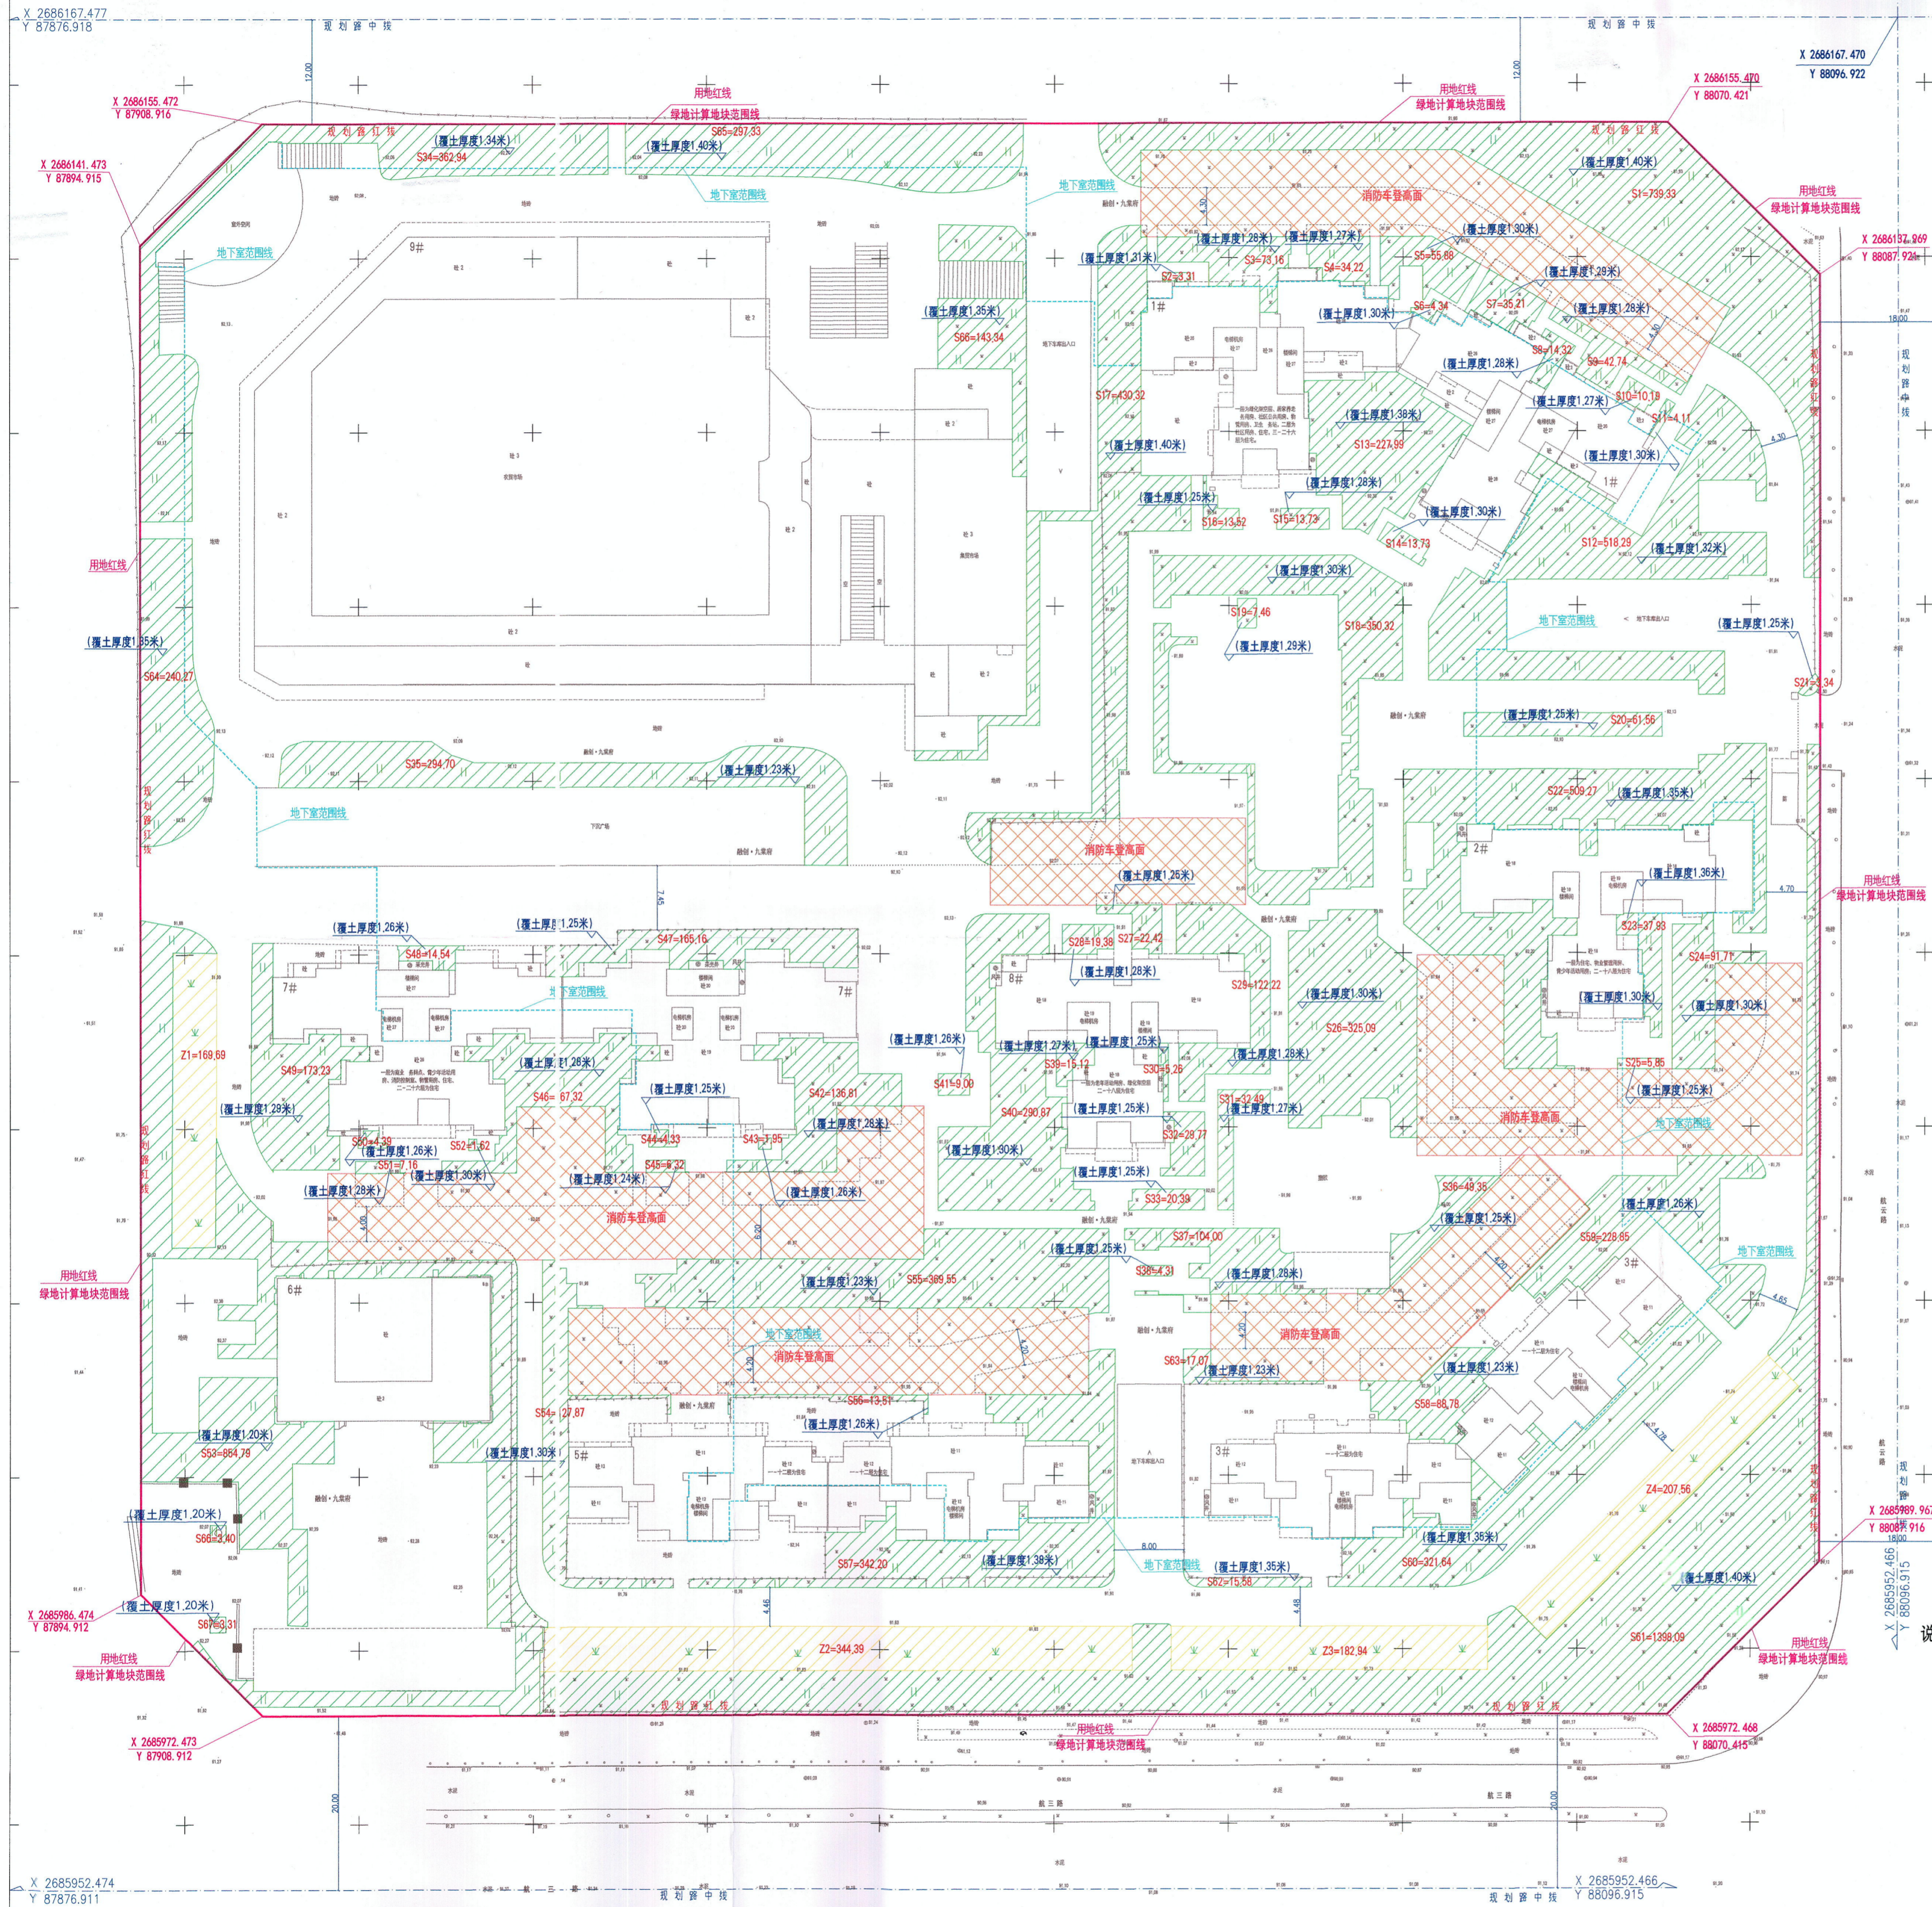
X 2686167.477
Y 87876.918

规划路中线

X 2686167.470
Y 88096.922

X 2686155.472
Y 87908.916

用地红线
绿地计算地块范围线

X 2686155.470
Y 88070.421

X 2686141.473
Y 87894.915

规划路红线

(覆土厚度1.34米)
S34=362.94

(覆土厚度1.40米)
S65=297.33

地下室范围线

消防车登高面

(覆土厚度1.40米)
S1=739.33

用地红线
绿地计算地块范围线

X 2686137.969
Y 88087.921

地下室范围线

9#

(覆土厚度1.28米)
(覆土厚度1.27米)
(覆土厚度1.30米)
(覆土厚度1.21米)
S2=3.31
S3=73.16
S4=34.22
S5=55.68
(覆土厚度1.29米)
(覆土厚度1.35米)
S66=143.34
1#
(覆土厚度1.30米)
S6=4.34
S7=35.21
(覆土厚度1.28米)
S8=14.32
S9=42.74
(覆土厚度1.28米)
S17=430.32
(覆土厚度1.27米)
S10=10.19
S11=4.11
(覆土厚度1.38米)
(覆土厚度1.40米)
S13=227.99
(覆土厚度1.30米)
1#
(覆土厚度1.25米)
(覆土厚度1.28米)
S16=13.52
S15=13.73
(覆土厚度1.30米)
S14=13.73
S12=518.29
(覆土厚度1.32米)

用地红线

(覆土厚度1.30米)
S19=7.46
S18=350.32
(覆土厚度1.29米)
地下室范围线
(覆土厚度1.25米)
(覆土厚度1.25米)
S64=240.27
S21=3.34
(覆土厚度1.25米)
S20=61.56

S35=294.70
(覆土厚度1.23米)

地下室范围线

S22=509.27
(覆土厚度1.35米)
2#
(覆土厚度1.36米)
消防车登高面
(覆土厚度1.25米)

用地红线
绿地计算地块范围线

(覆土厚度1.26米)
(覆土厚度1.25米)
S47=165.16
S48=14.54
S28=19.38
S27=22.42
S23=37.83
S24=91.71
7#
7#
地下室范围线
(覆土厚度1.28米)
8#
S29=122.22
(覆土厚度1.30米)
(覆土厚度1.30米)
(覆土厚度1.30米)
Z1=169.69
S49=173.23
(覆土厚度1.26米)
(覆土厚度1.26米)
(覆土厚度1.27米)
(覆土厚度1.25米)
S26=325.09
(覆土厚度1.28米)
(覆土厚度1.28米)
S39=15.12
S30=5.26
S25=5.85
S41=9.00
(覆土厚度1.25米)
(覆土厚度1.25米)
S46=67.32
S42=136.81
S31=37.49
(覆土厚度1.29米)
S40=290.87
(覆土厚度1.25米)
(覆土厚度1.27米)
消防车登高面
地下室范围线
(覆土厚度1.28米)
S50=4.39
S52=1.62
S44=4.33
S43=1.95
S32=28.77
(覆土厚度1.26米)
S51=7.16
S45=6.32
(覆土厚度1.30米)
(覆土厚度1.30米)
(覆土厚度1.24米)
(覆土厚度1.25米)
(覆土厚度1.28米)
(覆土厚度1.26米)
S36=49.35
S33=20.39
(覆土厚度1.26米)
消防车登高面
(覆土厚度1.25米)
S37=104.00
S59=228.85
(覆土厚度1.25米)
S38=4.31
用地红线
绿地计算地块范围线
(覆土厚度1.23米)
S55=389.56
(覆土厚度1.28米)
3#
地下室范围线
6#
地下室范围线
消防车登高面
消防车登高面
S63=17.07
(覆土厚度1.23米)
(覆土厚度1.23米)
S56=13.51
S58=88.78
S54=27.87
(覆土厚度1.26米)
(覆土厚度1.20米)
S53=864.79
(覆土厚度1.30米)
5#
3#
Z4=207.56
(覆土厚度1.20米)
S66=3.40
(覆土厚度1.35米)
S57=342.20
(覆土厚度1.38米)
地下室范围线
(覆土厚度1.35米)
S62=15.58
S60=321.64
(覆土厚度1.40米)
X 2685989.967
Y 88081.916
X 2685986.474
Y 87894.912
(覆土厚度1.20米)
S67=3.31
S61=1398.09
用地红线
绿地计算地块范围线
Z2=344.39
Z3=182.94
用地红线
绿地计算地块范围线
规划路红线
规划路红线
用地红线
绿地计算地块范围线
X 2685972.473
Y 87908.912
X 2685972.468
Y 88070.415
航三路
航三路
X 2685952.466
Y 88096.915
X 2685952.474
Y 87876.911
规划路中线
X 2685952.466
Y 88096.915
规划路中线